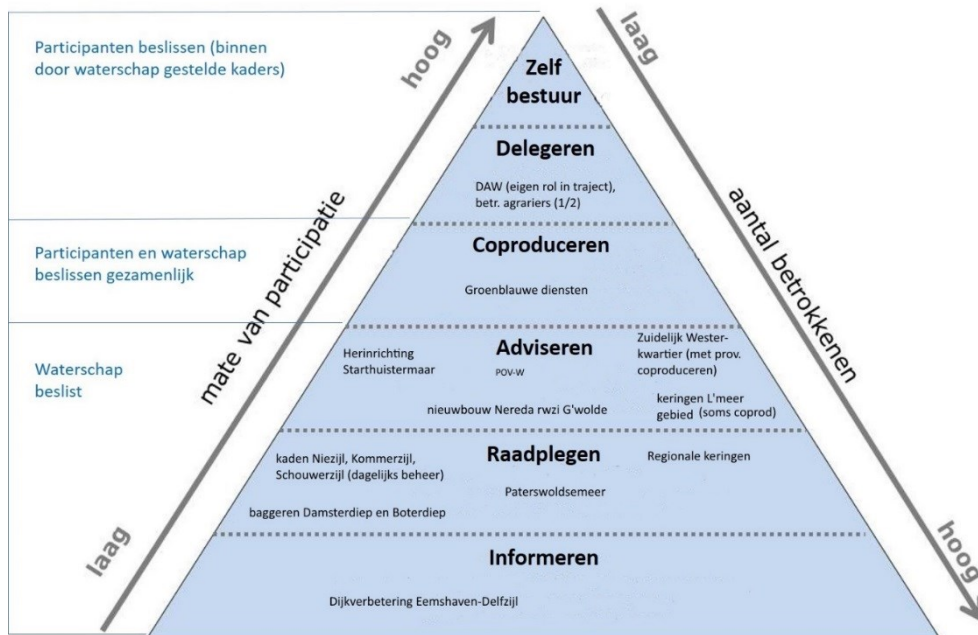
Participanten beslissen (binnen door waterschap gestelde kaders)

Participanten en waterschap beslissen gezamenlijk

Waterschap beslist

hoog

mate van participatie

laag

laag

aantal betrokkenen

hoog

Zelf bestuur

Delegeren

DAW (eigen rol in traject), betr. agrariers (1/2)

Coproduceren

Groenblauwe diensten

Adviseren

Herinrichting Starthuistermaar

POV-W

Zuidelijk Westerkwartier (met prov. coproduceren)

nieuwbouw Nereda rwzi G'wolde

keringen L'meer gebied (soms coprod)

Raadplegen

kaden Niezijl, Kommerzijl, Schouwerzijl (dagelijks beheer)

Regionale keringen

Paterswoldsemeer

baggeren Damsterdiep en Boterdiep

Informeren

Dijkverbetering Eemshaven-Delfzijl